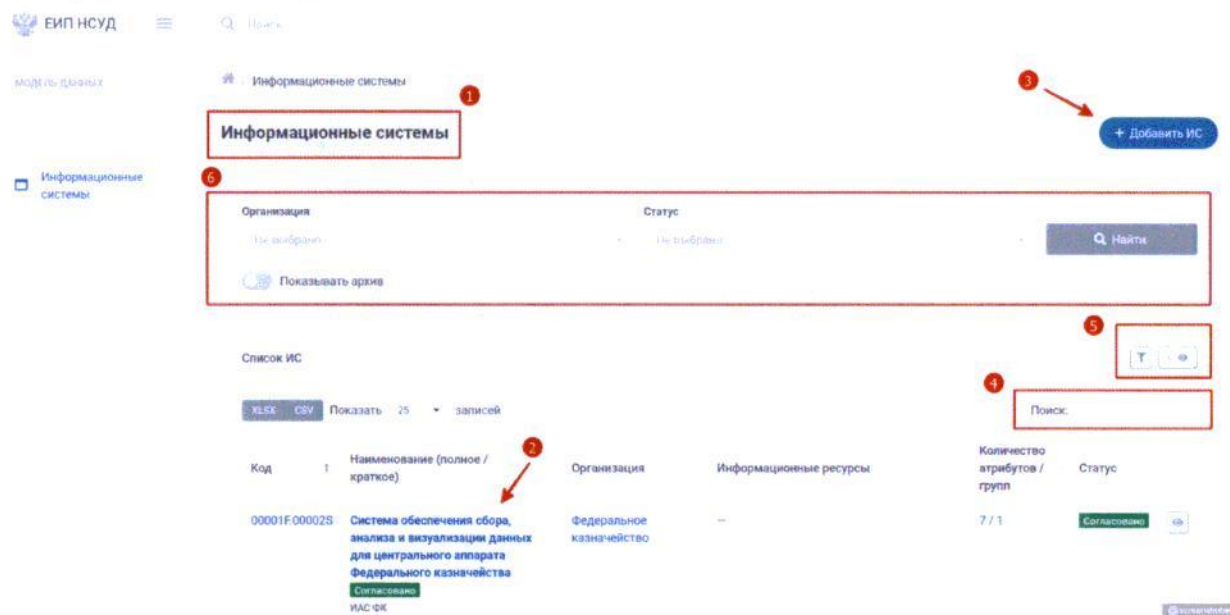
ЕИП НСУД

Поиск

МОДЕЛЬ ДАННЫХ

Информационные системы

Информационные системы

1

3

+ Добавить ИС

6

Информационные системы

Организация

Не выбрано

Статус

Не выбрано

Найти

Показывать архив

5

Список ИС

4

XLSX CSV Показать 25 записей

Поиск:

2

| Код | Наименование (полное / краткое) | Организация | Информационные ресурсы | Количество атрибутов / групп | Статус |
|---|---|---|---|---|---|
| 00001F.00002S | Система обеспечения сбора, анализа и визуализации данных для центрального аппарата Федерального казначейства Согласовано ИАС ФК | Федеральное казначейство | – | 7 / 1 | Согласовано |